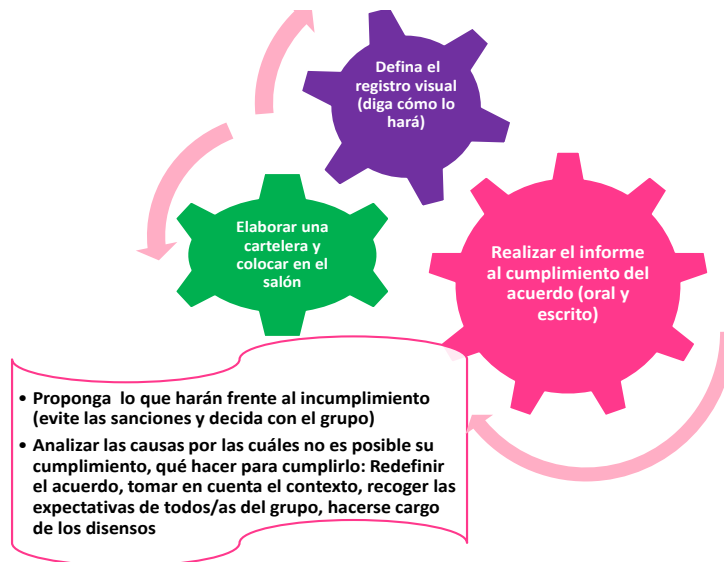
Defina el registro visual (diga cómo lo hará)

Elaborar una cartelera y colocar en el salón

Realizar el informe al cumplimiento del acuerdo (oral y escrito)

• Proponga lo que harán frente al incumplimiento (evite las sanciones y decida con el grupo)
• Analizar las causas por las cuáles no es posible su cumplimiento, qué hacer para cumplirlo: Redefinir el acuerdo, tomar en cuenta el contexto, recoger las expectativas de todos/as del grupo, hacerse cargo de los disensos